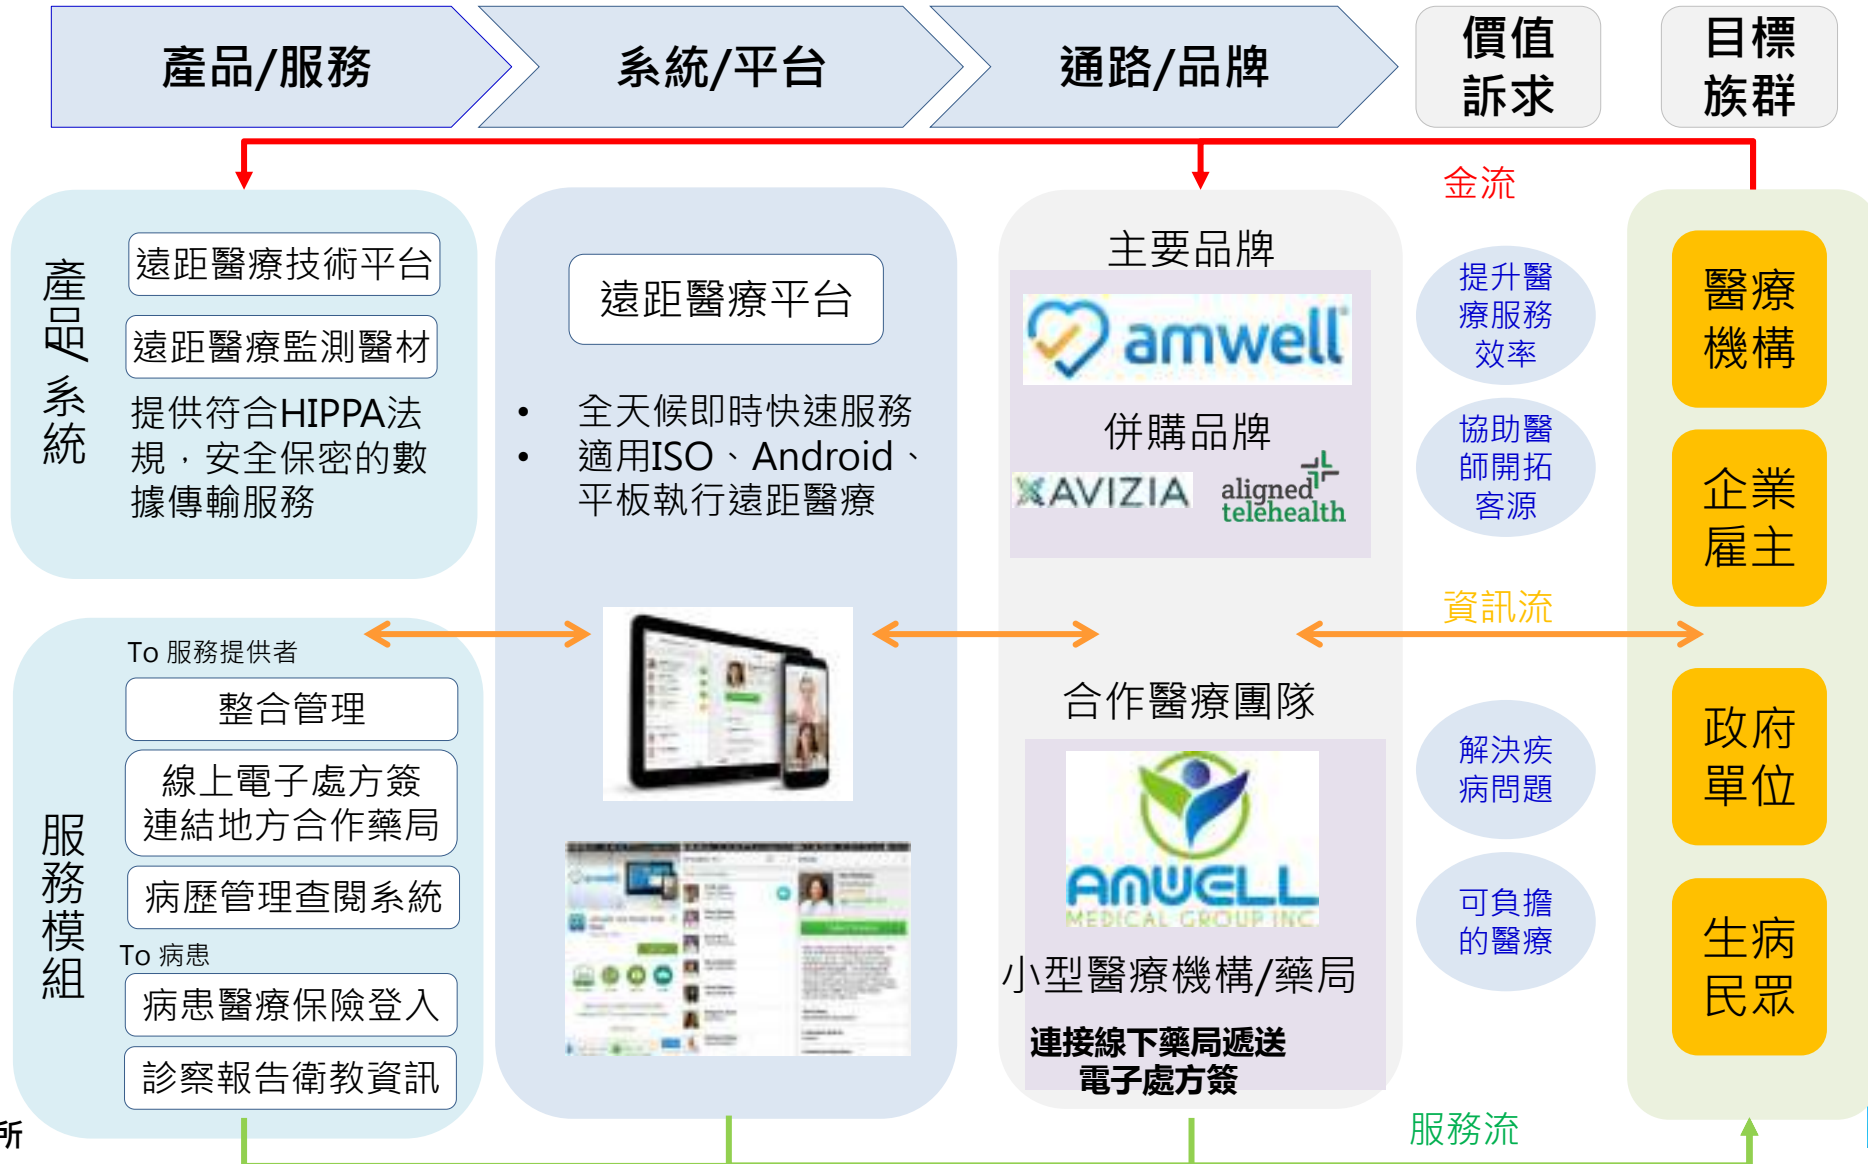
產品/服務

系統/平台

通路/品牌

價值訴求

目標族群

金流

產品/系統

遠距醫療技術平台

遠距醫療監測醫材

提供符合HIPPA法規，安全保密的數據傳輸服務

遠距醫療平台

• 全天候即時快速服務
• 適用ISO、Android、平板執行遠距醫療

主要品牌

amwell

併購品牌

AVIZIA

aligned telehealth

提升醫療服務效率

協助醫師開拓客源

醫療機構

企業雇主

資訊流

To 服務提供者

服務模組

整合管理

線上電子處方簽連結地方合作藥局

病歷管理查閱系統

To 病患

病患醫療保險登入

診察報告衛教資訊

合作醫療團隊

AMWELL MEDICAL GROUP INC

小型醫療機構/藥局

連接線下藥局遞送電子處方簽

解決疾病問題

可負擔的醫療

政府單位

生病民眾

服務流

所